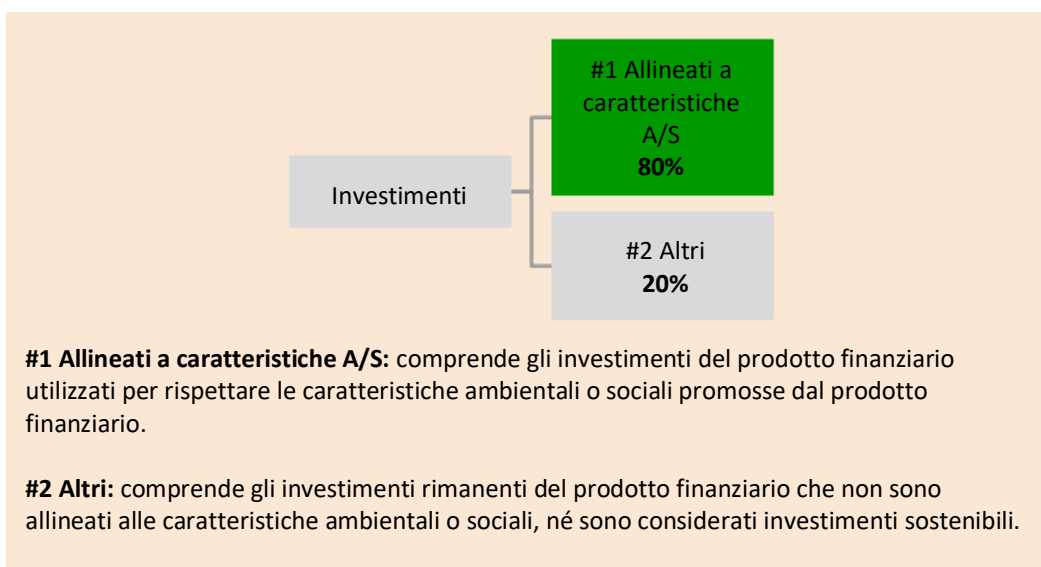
Investimenti

#1 Allineati a caratteristiche A/S
**80%**

#2 Altri
**20%**

**#1 Allineati a caratteristiche A/S:** comprende gli investimenti del prodotto finanziario utilizzati per rispettare le caratteristiche ambientali o sociali promosse dal prodotto finanziario.

**#2 Altri:** comprende gli investimenti rimanenti del prodotto finanziario che non sono allineati alle caratteristiche ambientali o sociali, né sono considerati investimenti sostenibili.